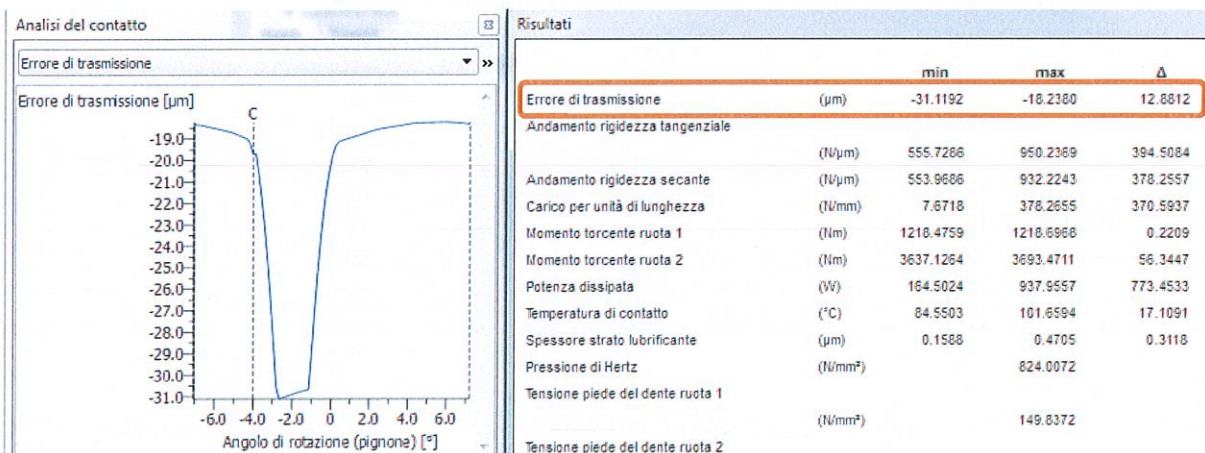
Analisi del contatto

Errore di trasmissione

Errore di trasmissione [µm]

C

-19.0
-20.0
-21.0
-22.0
-23.0
-24.0
-25.0
-26.0
-27.0
-28.0
-29.0
-30.0
-31.0

-6.0 -4.0 -2.0 0 2.0 4.0 6.0

Angolo di rotazione (pignone) [°]

Risultati

| | | min | max | Δ |
|---|---|---|---|---|
| Errore di trasmissione | (µm) | -31.1192 | -18.2380 | 12.8812 |
| Andamento rigidezza tangenziale | | | | |
| | (N/µm) | 555.7286 | 950.2369 | 394.5084 |
| Andamento rigidezza secante | (N/µm) | 553.9686 | 932.2243 | 378.2557 |
| Carico per unità di lunghezza | (N/mm) | 7.6718 | 378.2655 | 370.5937 |
| Momento torcente ruota 1 | (Nm) | 1218.4759 | 1218.6968 | 0.2209 |
| Momento torcente ruota 2 | (Nm) | 3637.1264 | 3693.4711 | 56.3447 |
| Potenza dissipata | (W) | 164.5024 | 937.9557 | 773.4533 |
| Temperatura di contatto | (°C) | 84.5503 | 101.6594 | 17.1091 |
| Spessore strato lubrificante | (µm) | 0.1588 | 0.4705 | 0.3118 |
| Pressione di Hertz | (N/mm²) | | 824.0072 | |
| Tensione piede del dente ruota 1 | | | | |
| | (N/mm²) | | 149.8372 | |
| Tensione piede del dente ruota 2 | | | | |